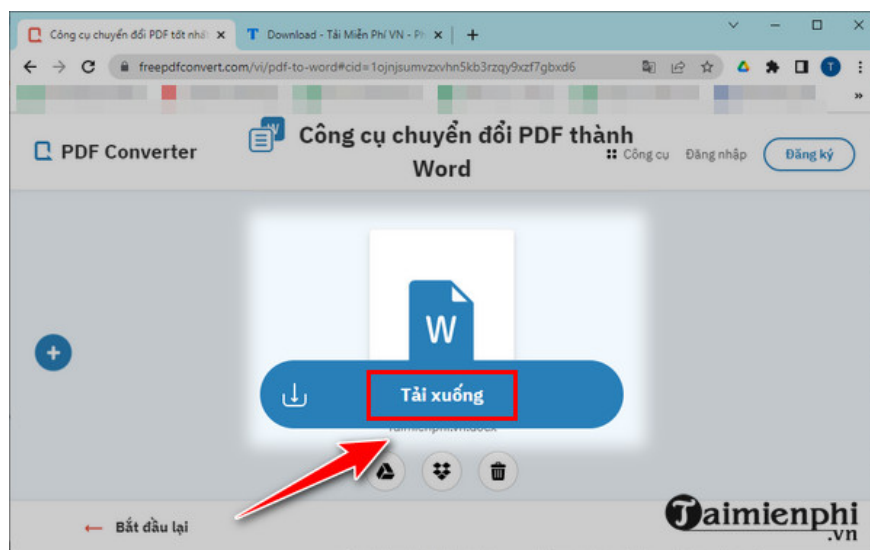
Công cụ chuyển đổi PDF tốt nhấ ×
T Download - Tải Miễn Phí VN - Ph ×
+

freepdfconvert.com/vi/pdf-to-word#cid=1ojnjsumvzxvhn5kb3rzqy9xzf7gbxd6

T

»

PDF Converter

W

Công cụ chuyển đổi PDF thành Word

Công cụ

Đăng nhập

Đăng ký

W

Tải xuống

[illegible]

Bắt đầu lại

Taimienphi .vn